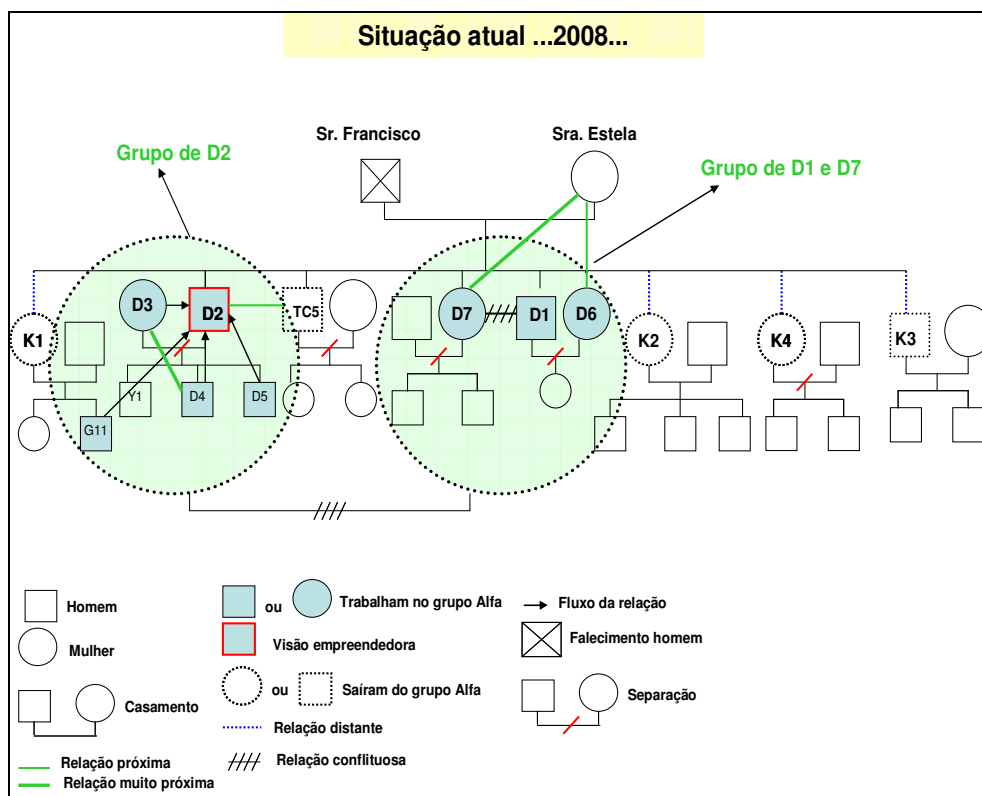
Situação atual ...2008...

Sr. Francisco

Sra. Estela

Grupo de D2

Grupo de D1 e D7

K1

D3

D2

TC5

D7

D1

D6

K2

K4

K3

Y1

D4

D5

G11

Homem

Mulher

Casamento

ou

Trabalham no grupo Alfa

Visão empreendedora

ou

Saíram do grupo Alfa

Relação distante

Relação conflituosa

Fluxo da relação

Falecimento homem

Separação

Relação próxima

Relação muito próxima